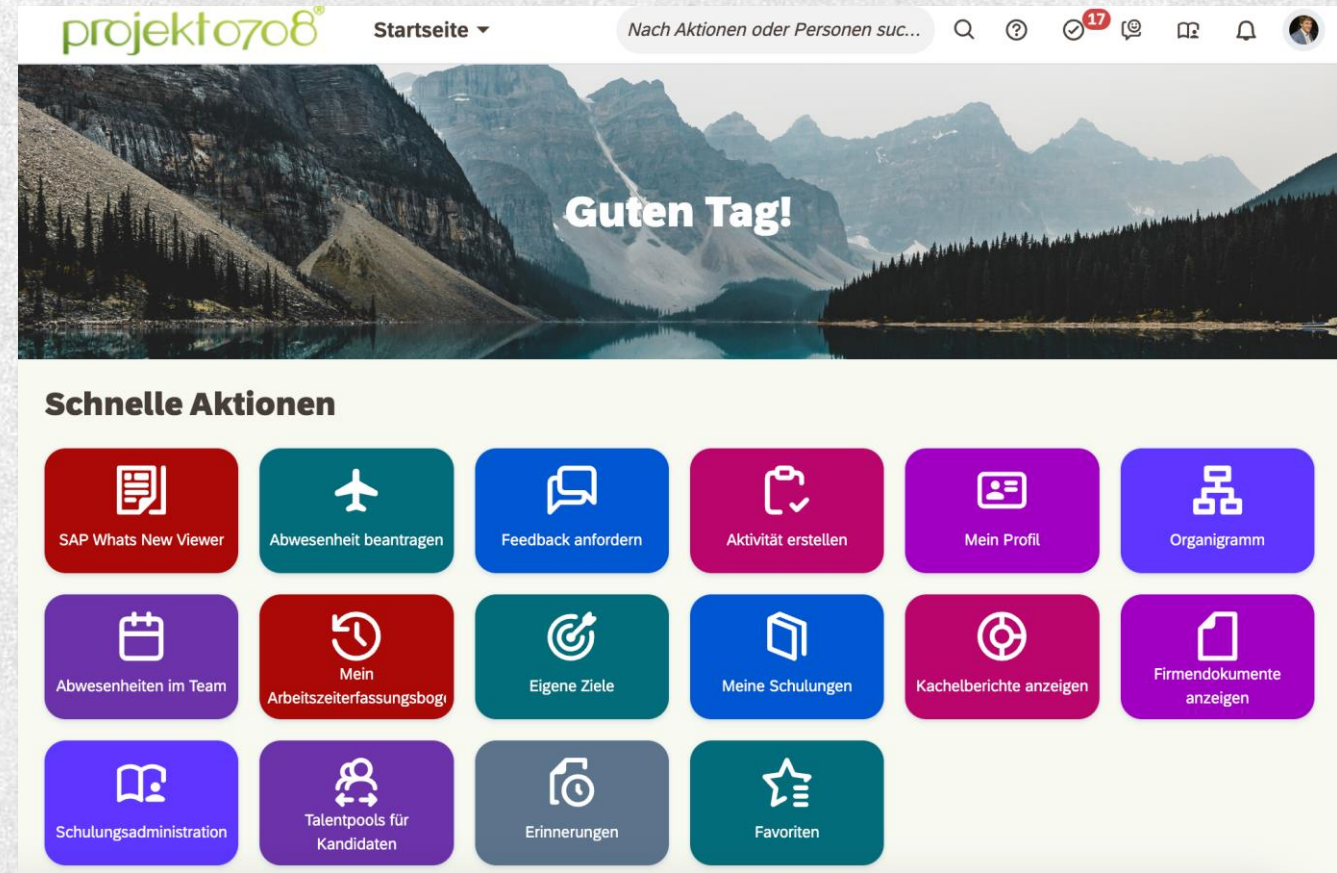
projekt0708®

Startseite ▾

Nach Aktionen oder Personen suc...

17

Guten Tag!

Schnelle Aktionen

SAP Whats New Viewer

Abwesenheit beantragen

Feedback anfordern

Aktivität erstellen

Mein Profil

Organigramm

Abwesenheiten im Team

Mein Arbeitszeiterfassungsbog

Eigene Ziele

Meine Schulungen

Kachelberichte anzeigen

Firmendokumente anzeigen

Schulungsadministration

Talentpools für Kandidaten

Erinnerungen

Favoriten